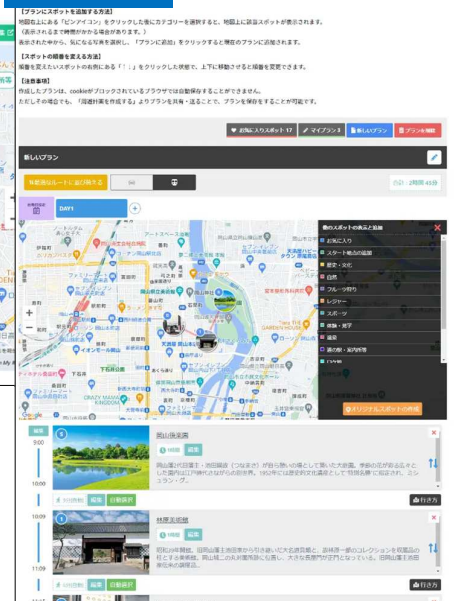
【プランにスポットを追加する方法】
地図右上にある「ピンアイコン」をクリックした後にカテゴリーを選択すると、地図上に該当スポットが表示されます。
（表示されるまで時間がかかる場合があります。）
表示された中から、気になる写真を選択し、「プランに追加」をクリックすると現在のプランに追加されます。

【スポットの順番を変える方法】
順番を変えたいスポットの右側にある「⁝」をクリックした状態で、上下に移動させると順番を変更できます。

【注意事項】
作成したプランは、cookieがブロックされているブラウザでは自動保存することができません。
ただしこの場合でも、「229」によりプランを共有・送ることで、プランを保存をすることが可能です。

お気に入りスポット 17 | マイプラン 3 | 新しいプラン | プランを削除

新しいプラン

所要時間ルートに並び替える | 合計：2時間 45分

DAY1

他のスポットの表示と追加
お気に入り
スタート地点の追加
歴史・文化
自然
フルーツ狩り
レジャー
スポーツ
体験・見学
温泉
道の駅・案内所等

オリジナルスポットの作成

9:00
10:00
岡山後楽園
1時間 | 編集
岡山藩2代目藩主・池田綱政（つなまさ）が自ら憩いの場として築いた大庭園。季節の花が彩る広々とした園内は江戸時代の姿を今に伝え、1952年には国の特別名勝に指定されています。
10分移動 | 編集 | 自動設計 | 行き方

10:09
林原美術館
1時間 | 編集
昭和39年開館。旧岡山藩主池田家から引き継いだ大名道具類と、原林原一郎のコレクションを収蔵品の核とする美術館。岡山城二の丸対面所跡に建ち、大きな長屋門が入口となっている。旧岡山藩主池田家伝来の調度品。
11:09
10分移動 | 編集 | 自動設計 | 行き方